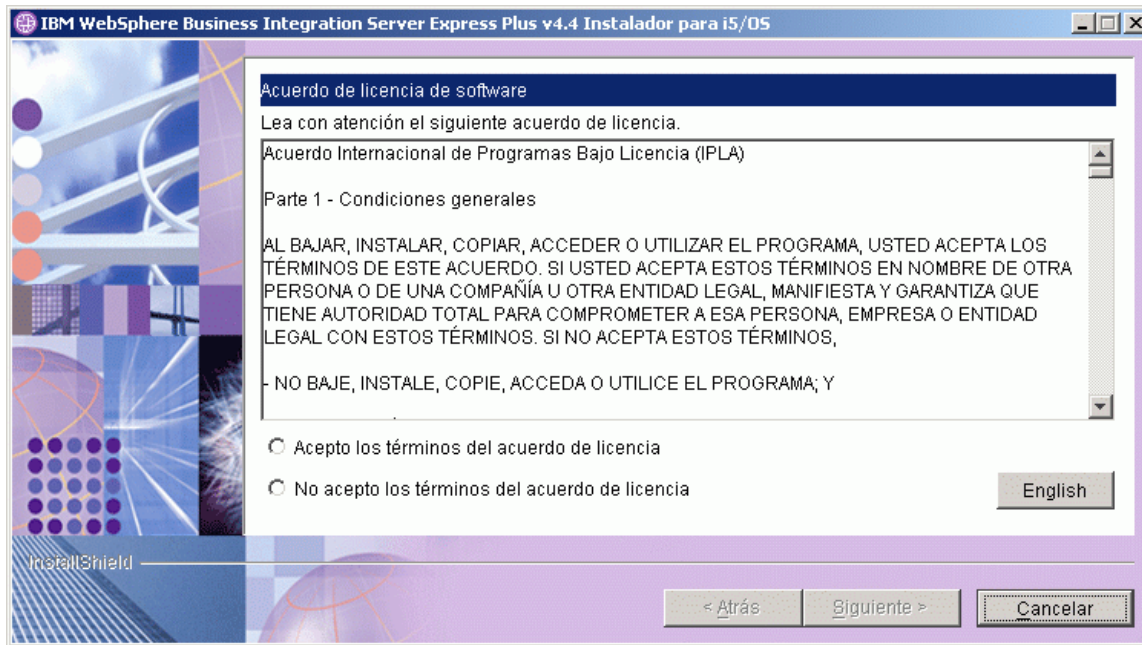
IBM WebSphere Business Integration Server Express Plus v4.4 Instalador para i5/OS

Acuerdo de licencia de software

Lea con atención el siguiente acuerdo de licencia.

Acuerdo Internacional de Programas Bajo Licencia (IPLA)

Parte 1 - Condiciones generales

AL BAJAR, INSTALAR, COPIAR, ACCEDER O UTILIZAR EL PROGRAMA, USTED ACEPTA LOS TÉRMINOS DE ESTE ACUERDO. SI USTED ACEPTA ESTOS TÉRMINOS EN NOMBRE DE OTRA PERSONA O DE UNA COMPAÑÍA U OTRA ENTIDAD LEGAL, MANIFIESTA Y GARANTIZA QUE TIENE AUTORIDAD TOTAL PARA COMPROMETER A ESA PERSONA, EMPRESA O ENTIDAD LEGAL CON ESTOS TÉRMINOS. SI NO ACEPTA ESTOS TÉRMINOS,

- NO BAJE, INSTALE, COPIE, ACCEDA O UTILICE EL PROGRAMA; Y

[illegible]

Acepto los términos del acuerdo de licencia

No acepto los términos del acuerdo de licencia

English

InstallShield

< Atrás

Siguiente >

Cancelar